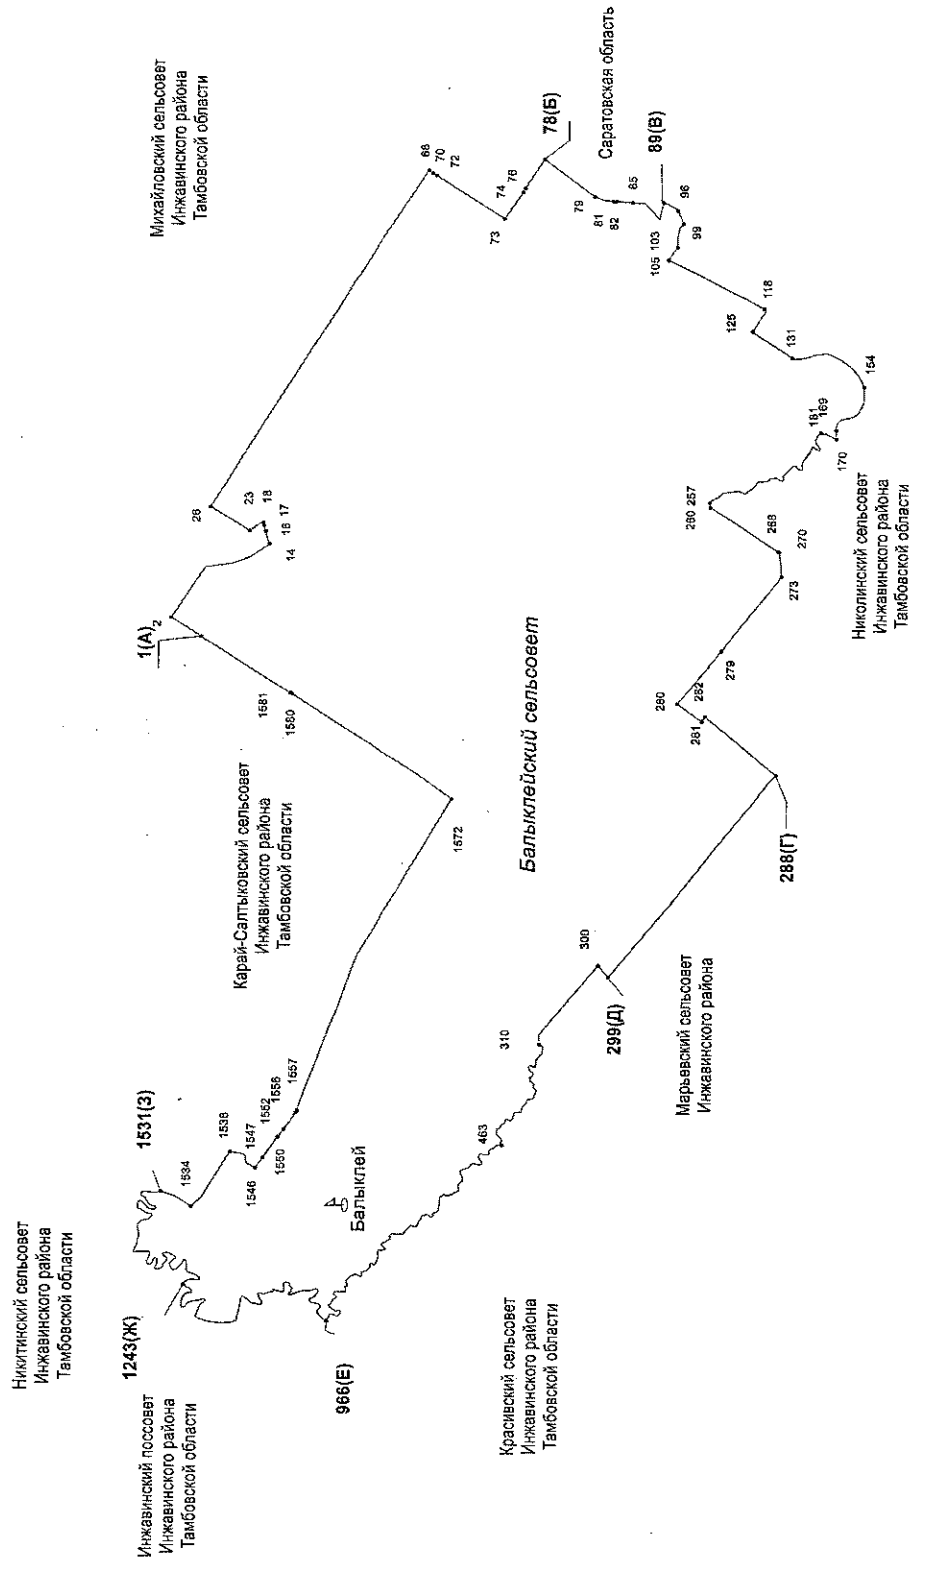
Михайловский сельсовет
Инжавинского района
Тамбовской области

Саратовская область

78(Б)

89(В)

68
70
72
74
76
73
79
81
82
85
96
99
103
105
118
125
131
154
161
169
170

Никитинский сельсовет
Инжавинского района
Тамбовской области

26
23
18
17
16
14

1(А)
2

1581
1580
1572

Балыклейский сельсовет

260 257
268
270
273
279
282
280
281

Николинский сельсовет
Инжавинского района
Тамбовской области

Карай-Салтыковский сельсовет
Инжавинского района
Тамбовской области

288(Г)

300
299(Д)
310

Марьевский сельсовет
Инжавинского района

1531(З)
1534
1538
1547
1552
1556
1557
1546
1550

Балыклей

463

1243(Ж)

966(Е)

Инжавинский поссовет
Инжавинского района
Тамбовской области

Красивский сельсовет
Инжавинского района
Тамбовской области